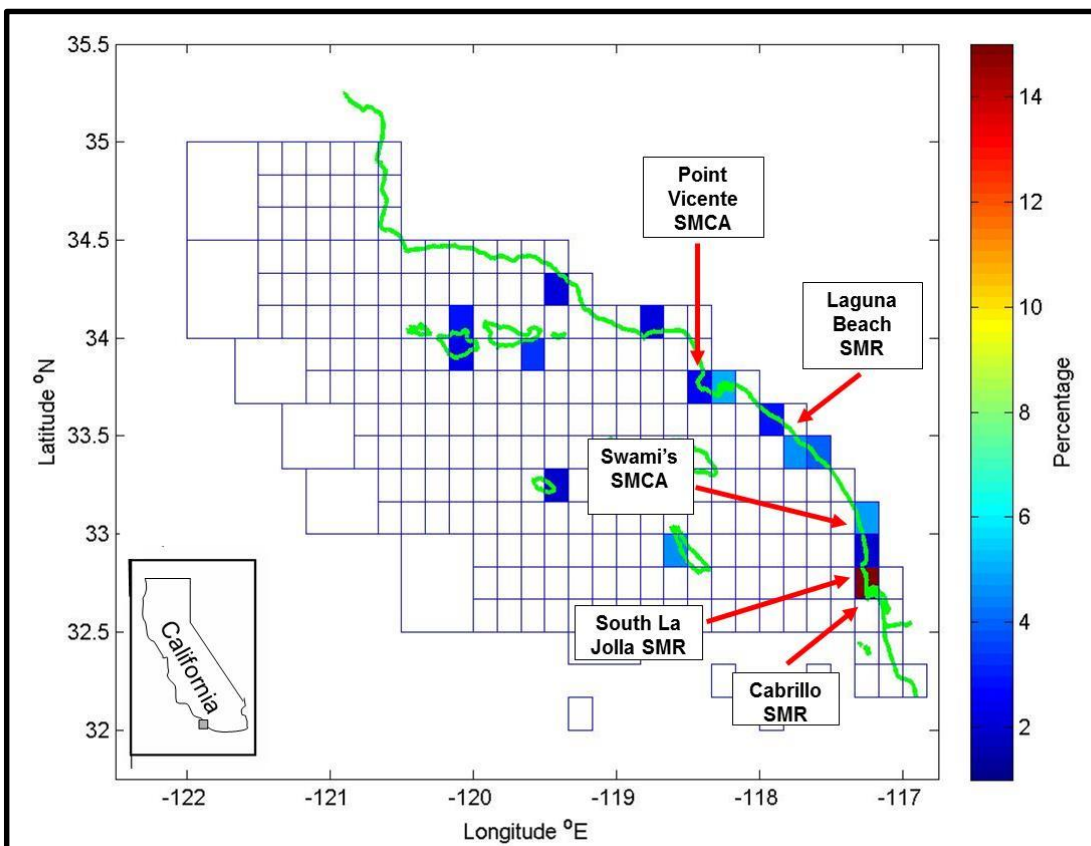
35.5
35
34.5
34
33.5
33
32.5
32

Latitude $^{o}$N

-122
-121
-120
-119
-118
-117

Longitude $^{o}$E

Point Vicente SMCA

Laguna Beach SMR

Swami's SMCA

South La Jolla SMR

Cabrillo SMR

California

14
12
10
8
6
4
2

Percentage